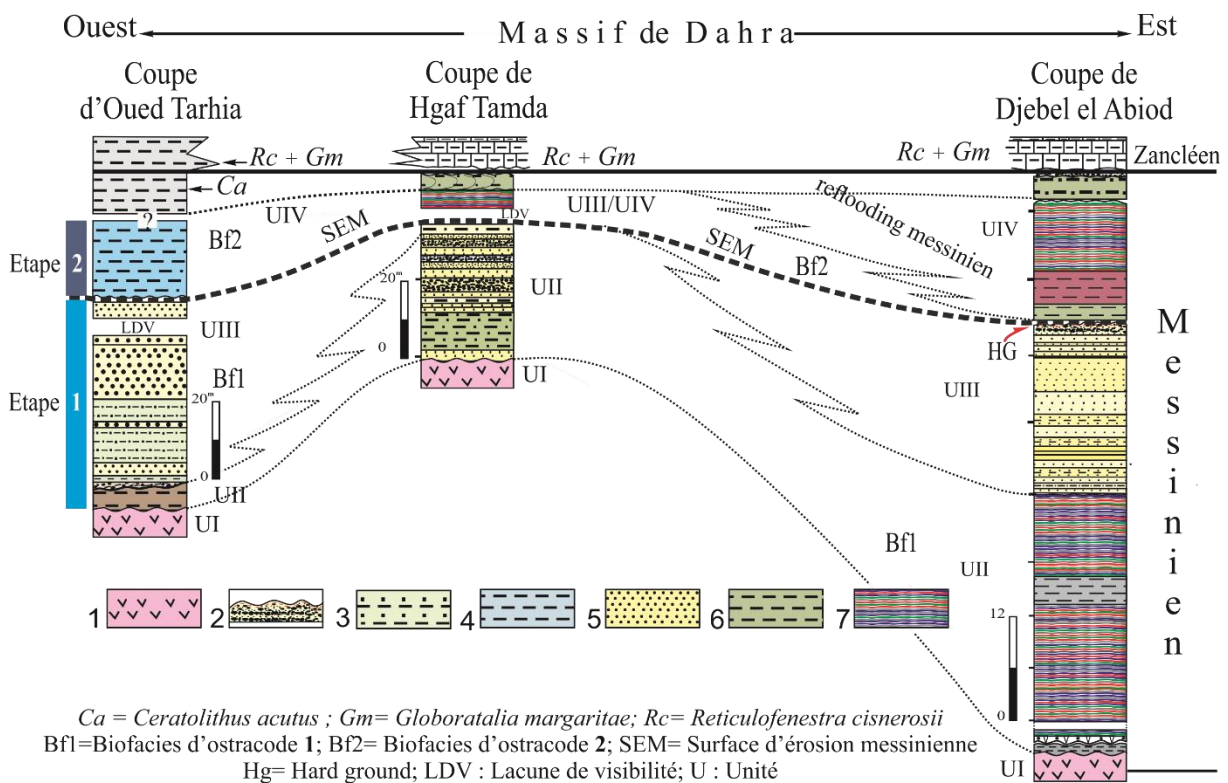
Ouest Massif de Dahra Est

Coupe d'Oued Tarhia

Coupe de Hgaf Tamda

Coupe de Djebel el Abiod

Rc + Gm

Rc + Gm

Rc + Gm

Zancléen

Ca

?

UIV

UIII/UIV

LDV

refflooding messinien

SEM

SEM

Bf2

Bf2

UIV

Etape 2

Etape 1

UII

20m

0

LDV

UIII

UI

Bf1

20m

0

UII

UI

HG

UIII

Messinien

Bf1

UII

12

0

UI

1 2 3 4 5 6 7

Ca = Ceratolithus acutus ; Gm= Globoratalia margaritae; Rc= Reticulofenestra cisnerosii

Bf1=Biofacies d'ostracode 1; Bf2= Biofacies d'ostracode 2; SEM= Surface d'érosion messinienne

Hg= Hard ground; LDV : Lacune de visibilité; U : Unité